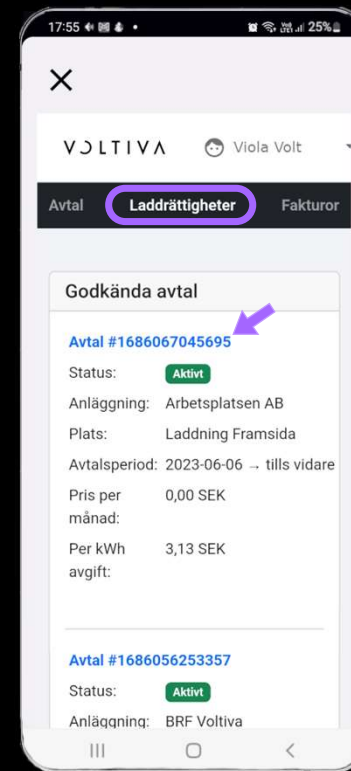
17:55 25%

×

VOLTIVA Viola Volt

Avtal Laddrättigheter Fakturor

Godkända avtal

Avtal #1686067045695

Status: Aktivt

Anläggning: Arbetsplatsen AB

Plats: Laddning Framsida

Avtalsperiod: 2023-06-06 → tills vidare

Pris per månad: 0,00 SEK

Per kWh avgift: 3,13 SEK

Avtal #1686056253357

Status: Aktivt

Anläggning: BRF Voltiva